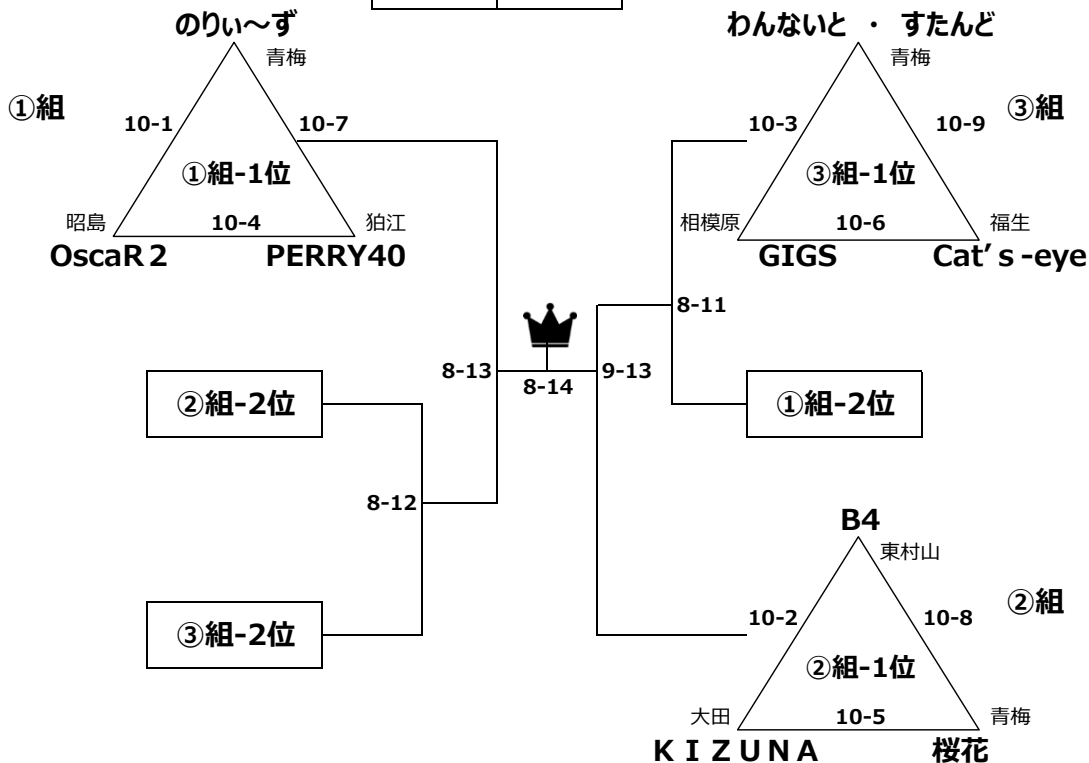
のりぃ〜ず
青梅
①組
10-1
10-7
①組-1位
昭島
10-4
狛江
OscaR２
PERRY40

わんないと ・ すたんど
青梅
③組
10-3
10-9
③組-1位
相模原
10-6
福生
GIGS
Cat’s-eye

8-11
8-13
8-14
9-13
②組-2位
①組-2位
8-12
③組-2位

B4
東村山
②組
10-2
10-8
②組-1位
大田
10-5
青梅
ＫＩＺＵＮＡ
桜花